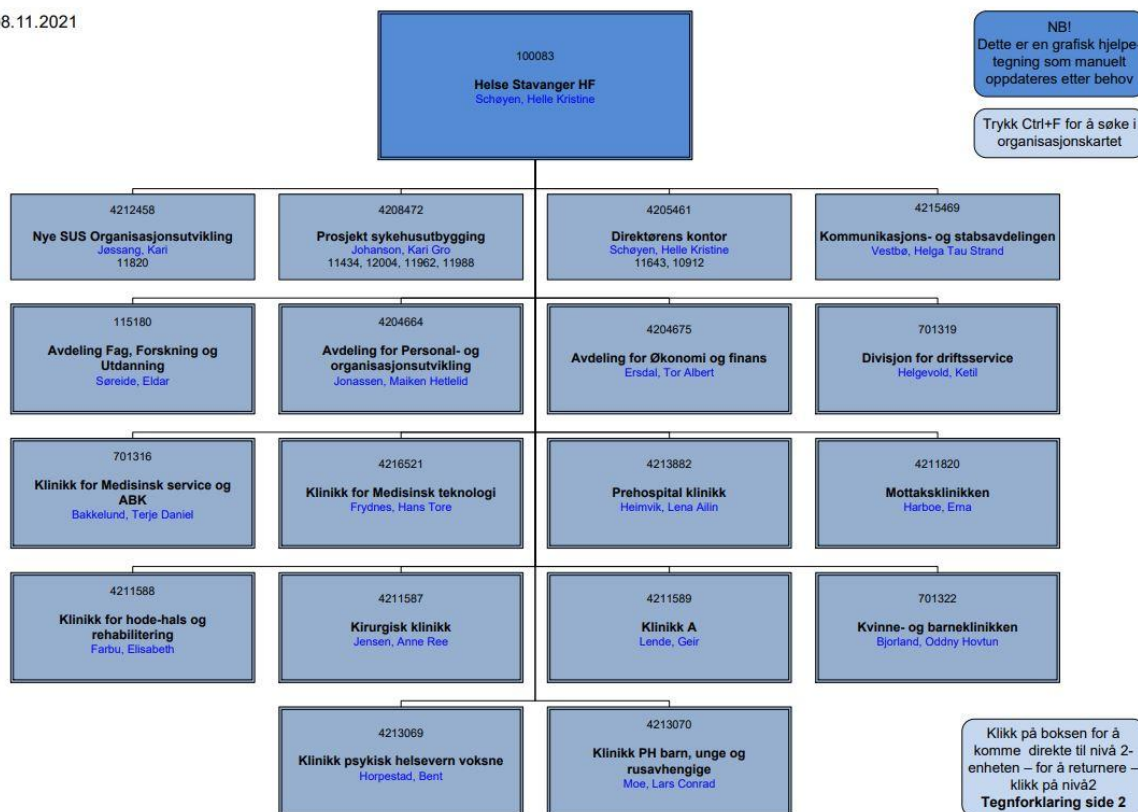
8.11.2021

100083
**Helse Stavanger HF**
Schøyen, Helle Kristine

NB!
Dette er en grafisk hjelpe tegning som manuelt oppdateres etter behov

Trykk Ctrl+F for å søke i organisasjonskartet

4212458
**Nye SUS Organisasjonsutvikling**
Jøssang, Kari
11820

4208472
**Prosjekt sykehusutbygging**
Johanson, Kari Gro
11434, 12004, 11962, 11988

4205461
**Direktørens kontor**
Schøyen, Helle Kristine
11643, 10912

4215469
**Kommunikasjons- og stabsavdelingen**
Vestbø, Helga Tau Strand

115180
**Avdeling Fag, Forskning og Utdanning**
Søreide, Eldar

4204664
**Avdeling for Personal- og organisasjonsutvikling**
Jonassen, Maiken Hetlelid

4204675
**Avdeling for Økonomi og finans**
Ersdal, Tor Albert

701319
**Divisjon for driftsservice**
Helgevold, Ketil

701316
**Klinikk for Medisinsk service og ABK**
Bakkelund, Terje Daniel

4216521
**Klinikk for Medisinsk teknologi**
Frydnes, Hans Tore

4213882
**Prehospital klinikk**
Heimvik, Lena Ailin

4211820
**Mottaksklinikken**
Harboe, Erna

4211588
**Klinikk for hode-hals og rehabilitering**
Farbu, Elisabeth

4211587
**Kirurgisk klinikk**
Jensen, Anne Ree

4211589
**Klinikk A**
Lende, Geir

701322
**Kvinne- og barneklinikken**
Bjorland, Oddny Hovtun

4213069
**Klinikk psykisk helsevern voksne**
Horpestad, Bent

4213070
**Klinikk PH barn, unge og rusavhengige**
Moe, Lars Conrad

Klikk på boksen for å komme direkte til nivå 2-enheten – for å returnere – klikk på nivå2
**Tegnforklaring side 2**